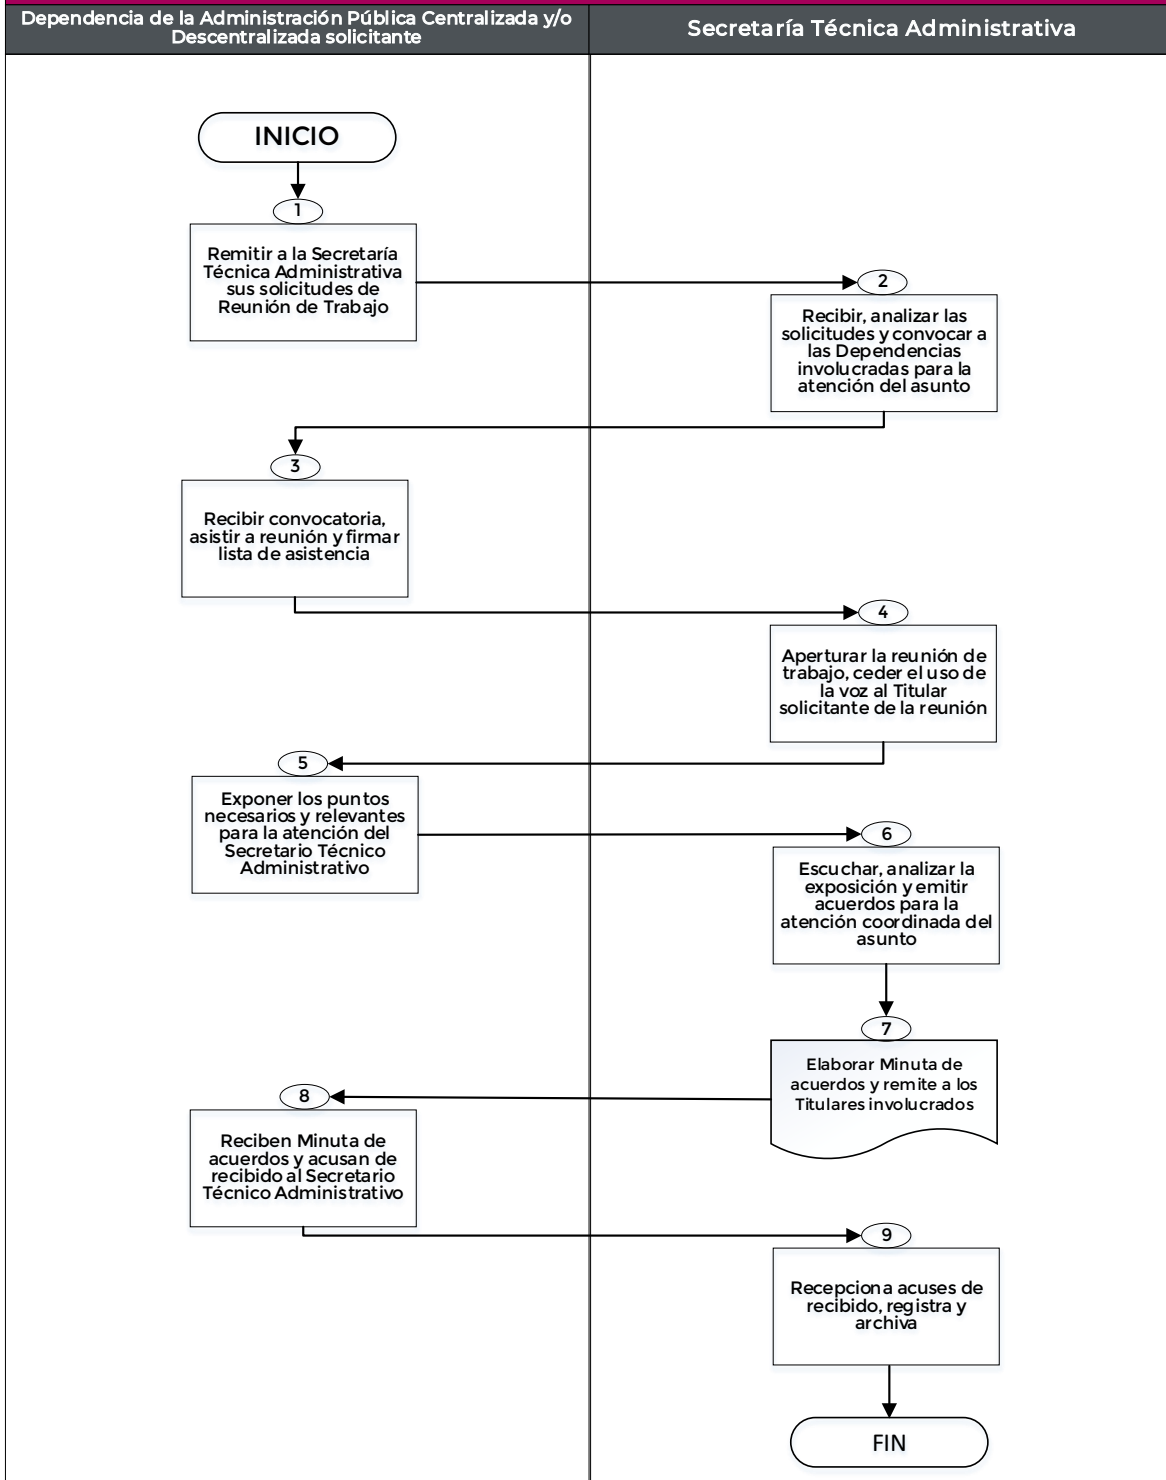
Dependencia de la Administración Pública Centralizada y/o Descentralizada solicitante

Secretaría Técnica Administrativa

INICIO

1

Remitir a la Secretaría Técnica Administrativa sus solicitudes de Reunión de Trabajo

2

Recibir, analizar las solicitudes y convocar a las Dependencias involucradas para la atención del asunto

3

Recibir convocatoria, asistir a reunión y firmar lista de asistencia

4

Aperturar la reunión de trabajo, ceder el uso de la voz al Titular solicitante de la reunión

5

Exponer los puntos necesarios y relevantes para la atención del Secretario Técnico Administrativo

6

Escuchar, analizar la exposición y emitir acuerdos para la atención coordinada del asunto

7

Elaborar Minuta de acuerdos y remite a los Titulares involucrados

8

Reciben Minuta de acuerdos y acusan de recibido al Secretario Técnico Administrativo

9

Recepciona acuses de recibido, registra y archiva

FIN